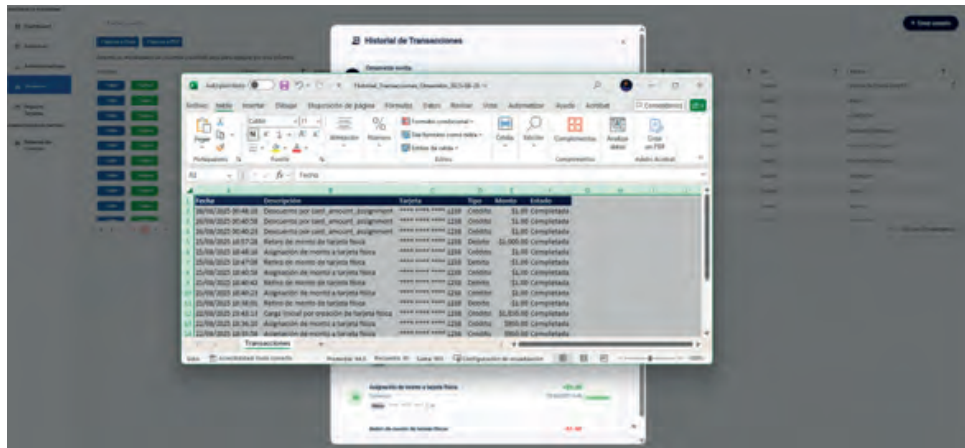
Historial de Transacciones

Autoguardado Historial_Transacciones_Diciembre_2025-08-26

Archivo Inicio Insertar Dibujar Disposición de página Fórmulas Datos Revisar Vista Automatizar Ayuda Acrobat

Comentarios

Portapapeles Fuente Alineación Número Formato condicional Dar formato como tabla Estilos de celda Estilos Celdas Edición Complementos Analizar datos Crear un PDF Adobe Acrobat

A1 Fecha

| Fecha | Descripción | Tarjeta | Tipo | Monto | Estado |
|---|---|---|---|---|---|
| 26/08/2025 09:48:10 | Descuento por card_amount_assignment | **** **** **** 1238 | Crédito | $1.00 | Completada |
| 26/08/2025 09:40:58 | Descuento por card_amount_assignment | **** **** **** 1238 | Crédito | $1.00 | Completada |
| 26/08/2025 09:40:23 | Descuento por card_amount_assignment | **** **** **** 1238 | Crédito | $1.00 | Completada |
| 25/08/2025 16:57:28 | Retiro de monto de tarjeta física | **** **** **** 1238 | Débito | $1,000.00 | Completada |
| 25/08/2025 16:48:16 | Asignación de monto a tarjeta física | **** **** **** 1238 | Crédito | $1.00 | Completada |
| 25/08/2025 16:47:08 | Retiro de monto de tarjeta física | **** **** **** 1238 | Débito | $1.00 | Completada |
| 25/08/2025 16:40:58 | Asignación de monto a tarjeta física | **** **** **** 1238 | Crédito | $1.00 | Completada |
| 25/08/2025 16:40:42 | Retiro de monto de tarjeta física | **** **** **** 1238 | Débito | $1.00 | Completada |
| 25/08/2025 16:40:23 | Asignación de monto a tarjeta física | **** **** **** 1238 | Crédito | $1.00 | Completada |
| 25/08/2025 16:38:01 | Retiro de monto de tarjeta física | **** **** **** 1238 | Débito | $1.00 | Completada |
| 22/08/2025 15:43:13 | Carga inicial por creación de tarjeta física | **** **** **** 1238 | Crédito | $1,000.00 | Completada |
| 22/08/2025 16:36:10 | Asignación de monto a tarjeta física | **** **** **** 1238 | Crédito | $900.00 | Completada |
| 22/08/2025 16:35:58 | Asignación de monto a tarjeta física | **** **** **** 1238 | Crédito | $900.00 | Completada |

Transacciones

Listo Accesibilidad: todo correcto Configuración de visualización

Asignación de monto a tarjeta física

Retiro de monto de tarjeta física

+ Crear usuario